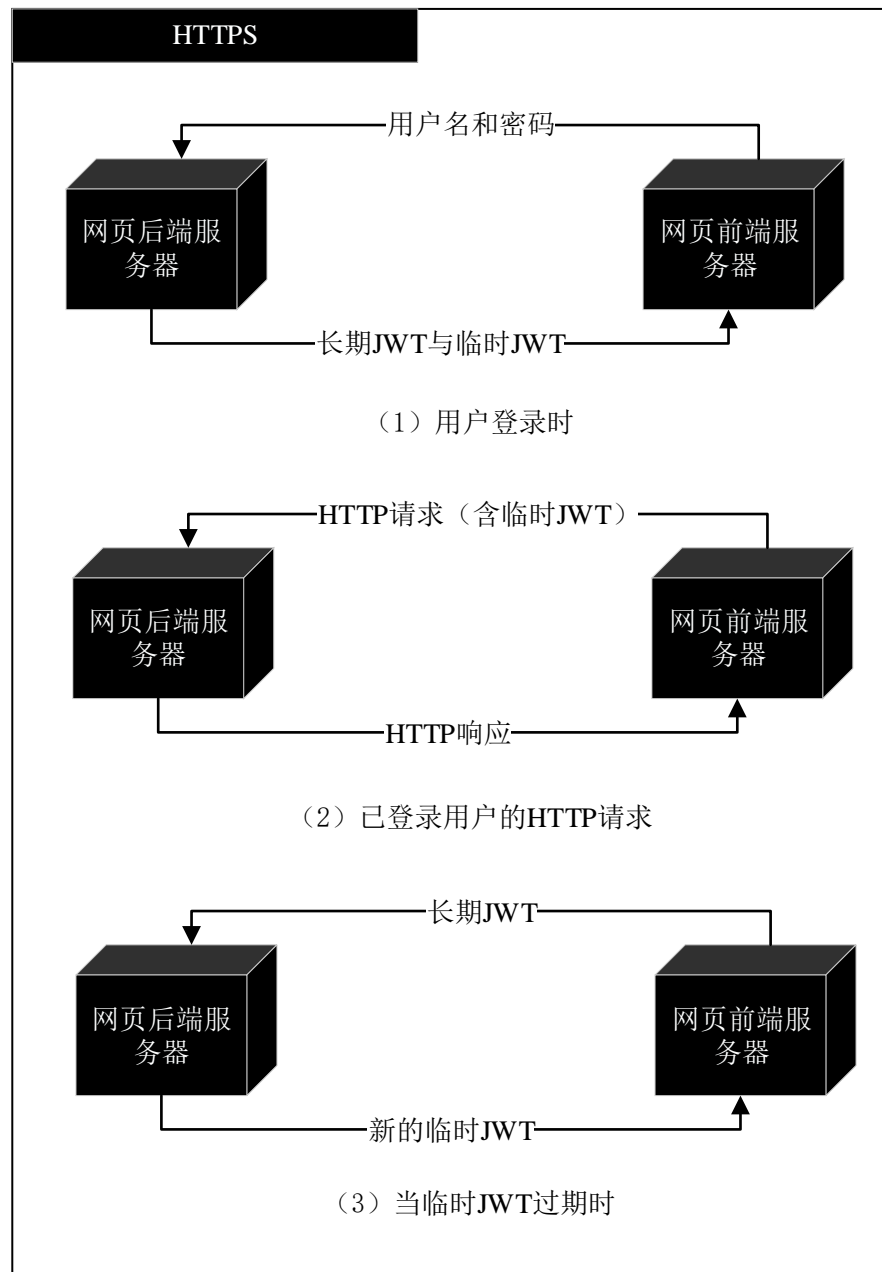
HTTPS

用户名和密码

网页后端服务器

网页前端服务器

长期JWT与临时JWT

（1）用户登录时

HTTP请求（含临时JWT）

网页后端服务器

网页前端服务器

HTTP响应

（2）已登录用户的HTTP请求

长期JWT

网页后端服务器

网页前端服务器

新的临时JWT

（3）当临时JWT过期时